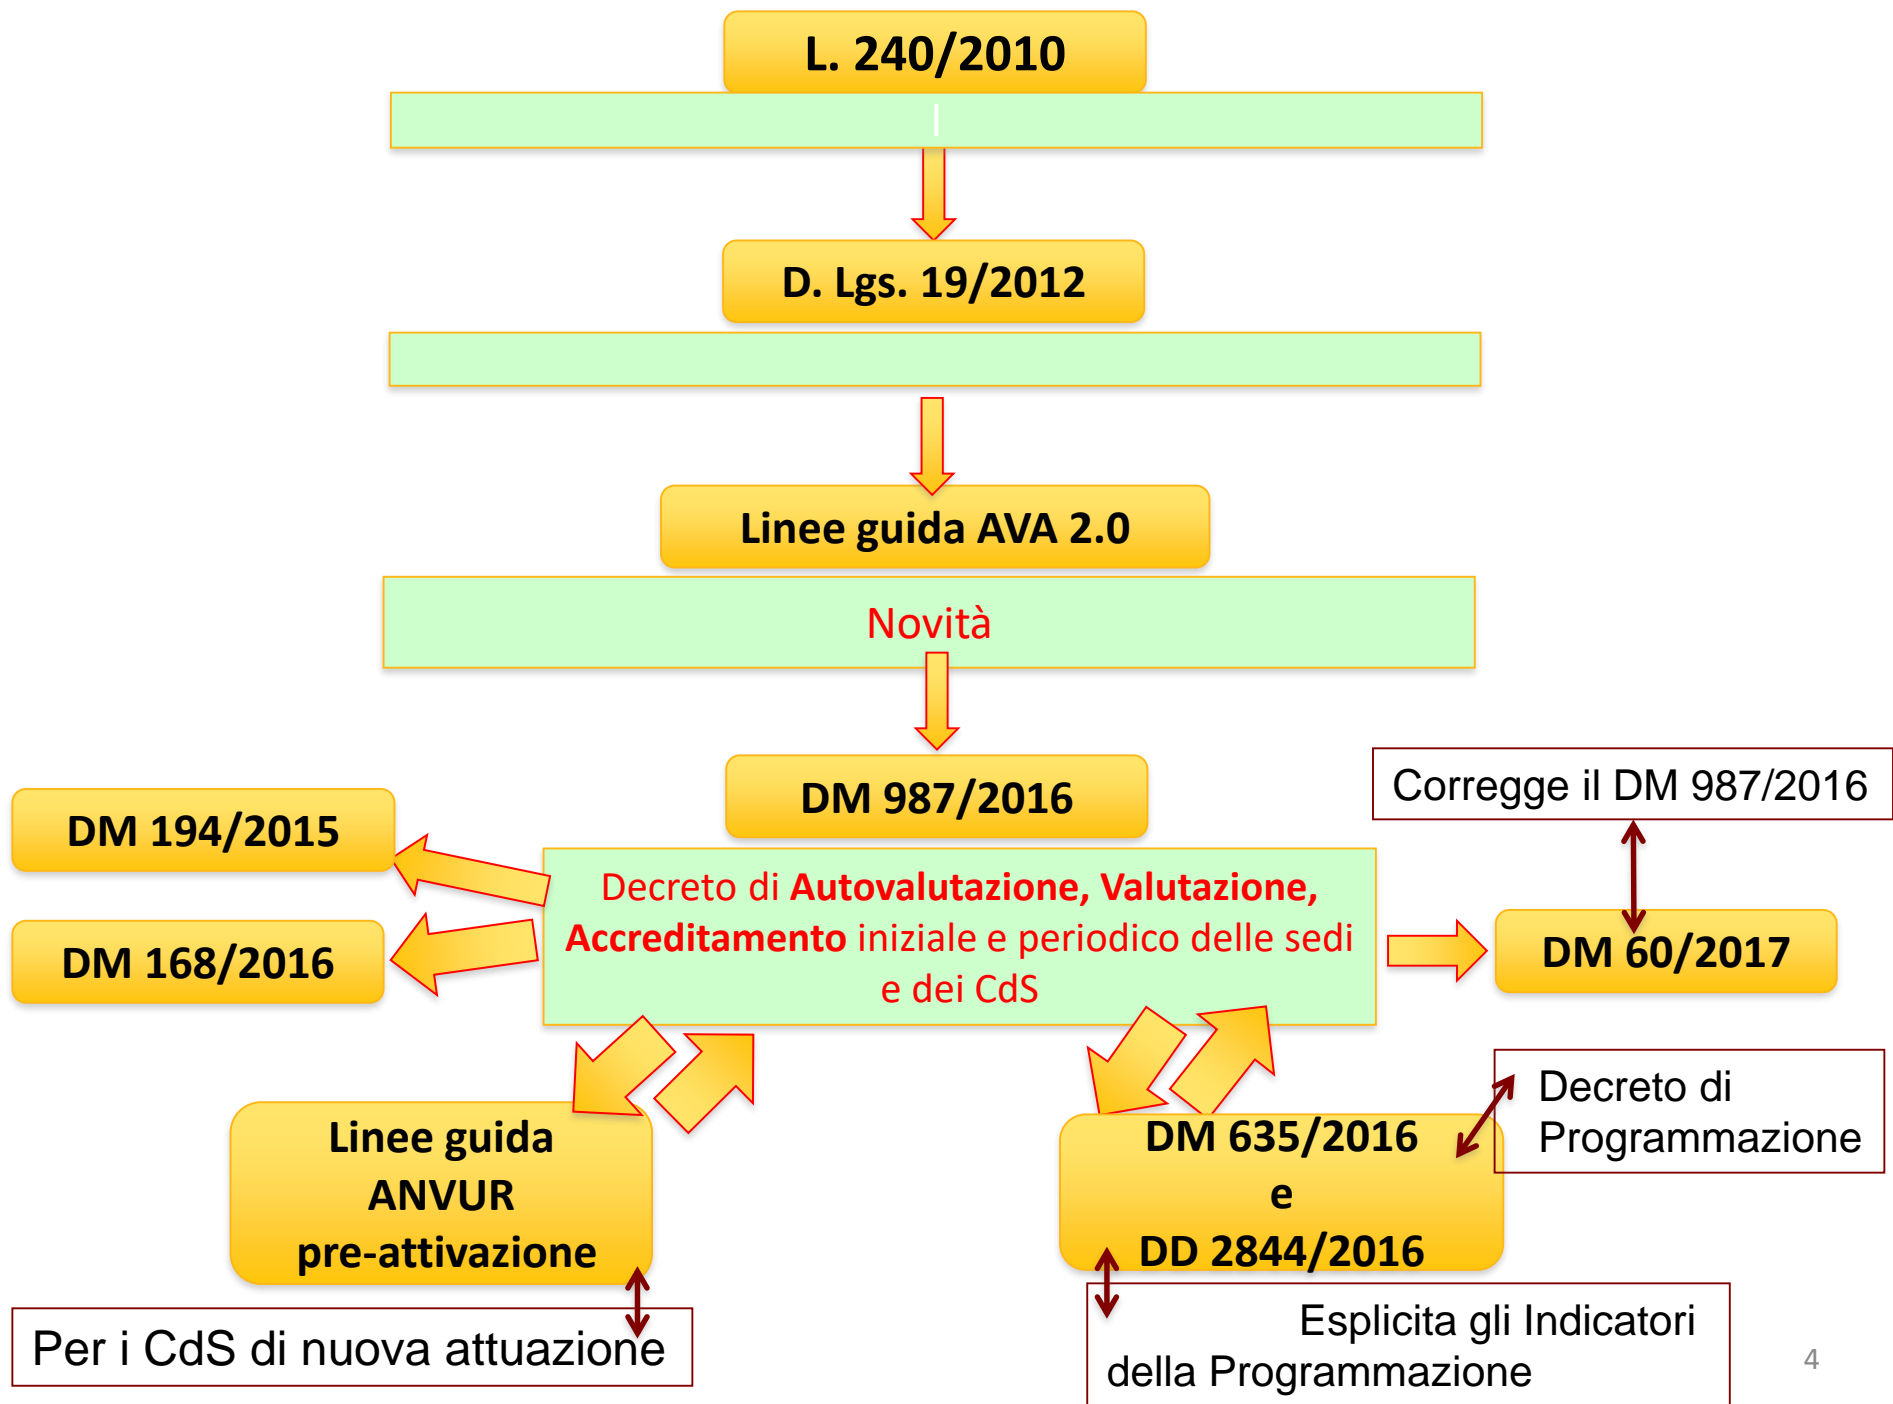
L. 240/2010

D. Lgs. 19/2012

Linee guida AVA 2.0

Novità

DM 987/2016

Corregge il DM 987/2016

DM 194/2015

DM 168/2016

Decreto di **Autovalutazione, Valutazione, Accreditamento** iniziale e periodico delle sedi e dei CdS

DM 60/2017

Linee guida ANVUR pre-attivazione

DM 635/2016 e DD 2844/2016

Decreto di Programmazione

Per i CdS di nuova attuazione

Esplicita gli Indicatori della Programmazione

4